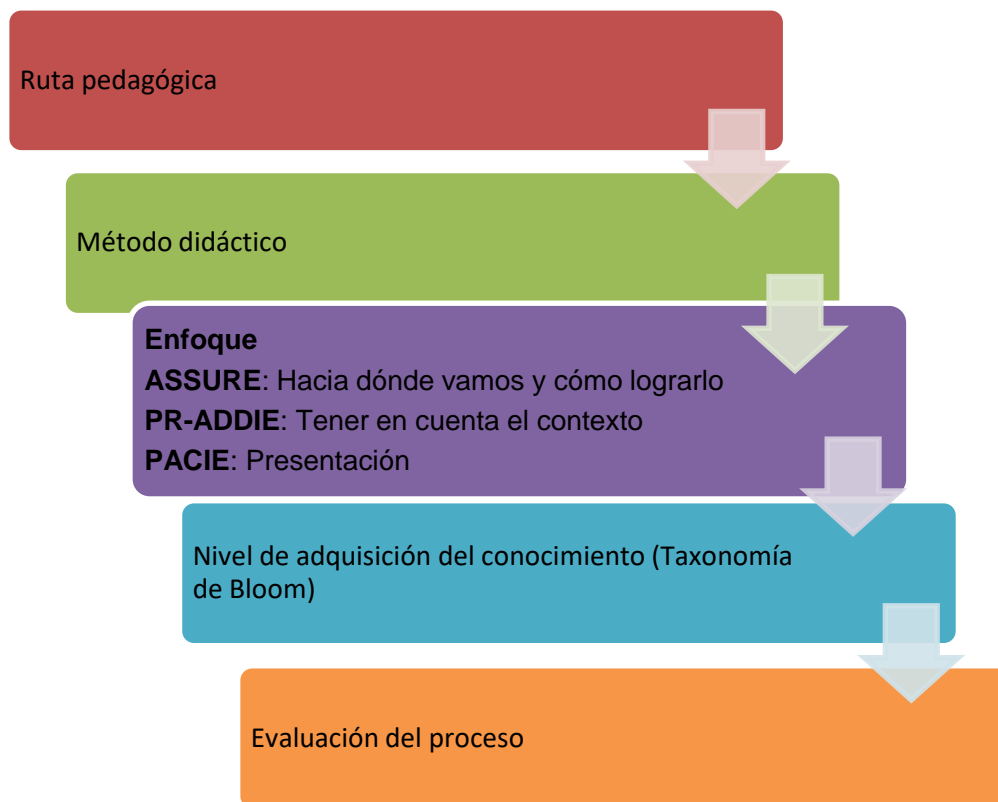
Ruta pedagógica

Método didáctico

**Enfoque**
**ASSURE**: Hacia dónde vamos y cómo lograrlo
**PR-ADDIE**: Tener en cuenta el contexto
**PACIE**: Presentación

Nivel de adquisición del conocimiento (Taxonomía de Bloom)

Evaluación del proceso